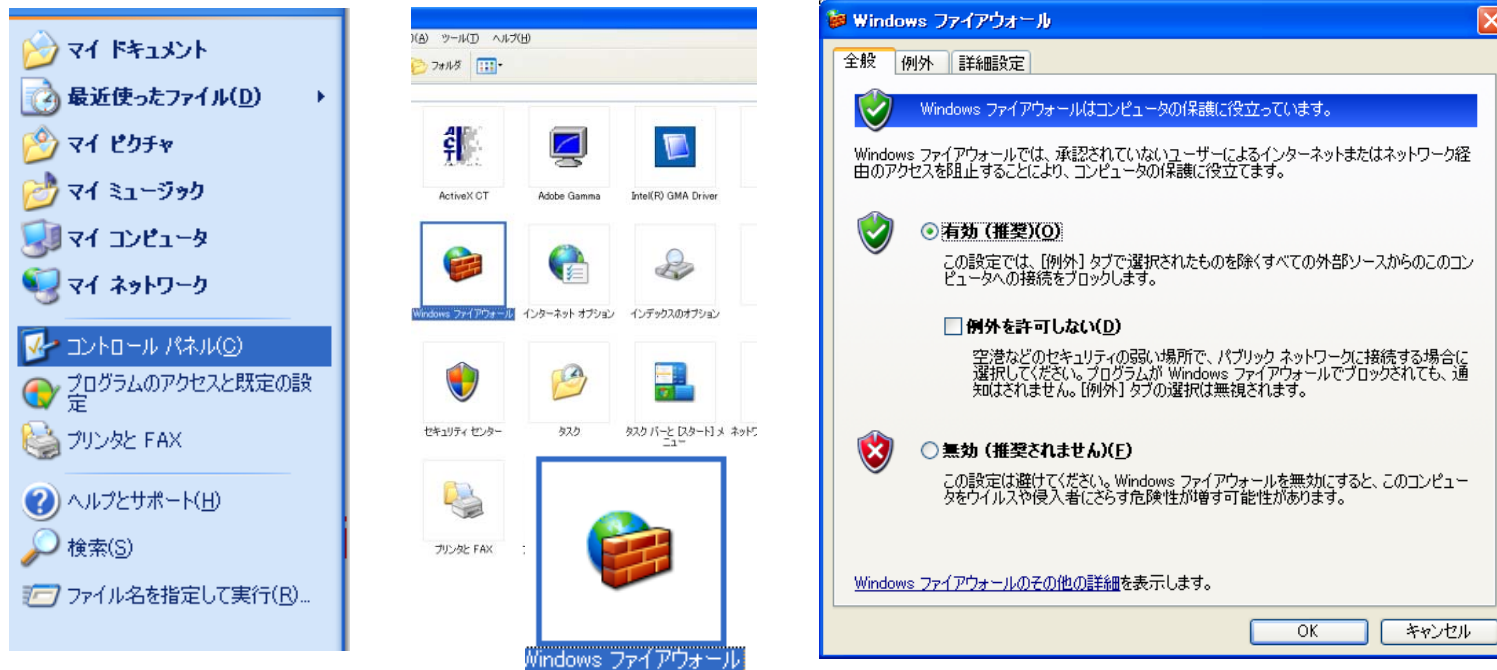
マイ ドキュメント
最近使ったファイル(D)
マイ ピクチャ
マイ ミュージック
マイ コンピュータ
マイ ネットワーク
コントロール パネル(C)
プログラムのアクセスと既定の設定
プリンタと FAX
ヘルプとサポート(H)
検索(S)
ファイル名を指定して実行(R)...

)(A) ツール(T) ヘルプ(H)
フォルダ

ActiveX CT
Adobe Gamma
Intel(R) GMA Driver
Windows ファイアウォール
インターネット オプション
インデックスのオプション
セキュリティ センター
タスク
タスク バーと [スタート] メニュー
ネットワ
プリンタと FAX
Windows ファイアウォール

Windows ファイアウォール

全般 例外 詳細設定

Windows ファイアウォールはコンピュータの保護に役立っています。

Windows ファイアウォールでは、承認されていないユーザーによるインターネットまたはネットワーク経由のアクセスを阻止することにより、コンピュータの保護に役立てます。

有効 (推奨)(O)

この設定では、[例外] タブで選択されたものを除くすべての外部ソースからのこのコンピュータへの接続をブロックします。

例外を許可しない(D)

空港などのセキュリティの弱い場所で、パブリック ネットワークに接続する場合に選択してください。プログラムが Windows ファイアウォールでブロックされても、通知はされません。[例外] タブの選択は無視されます。

無効 (推奨されません)(F)

この設定は避けてください。Windows ファイアウォールを無効にすると、このコンピュータをウイルスや侵入者にさらす危険性が増す可能性があります。

Windows ファイアウォールのその他の詳細を表示します。

OK
キャンセル